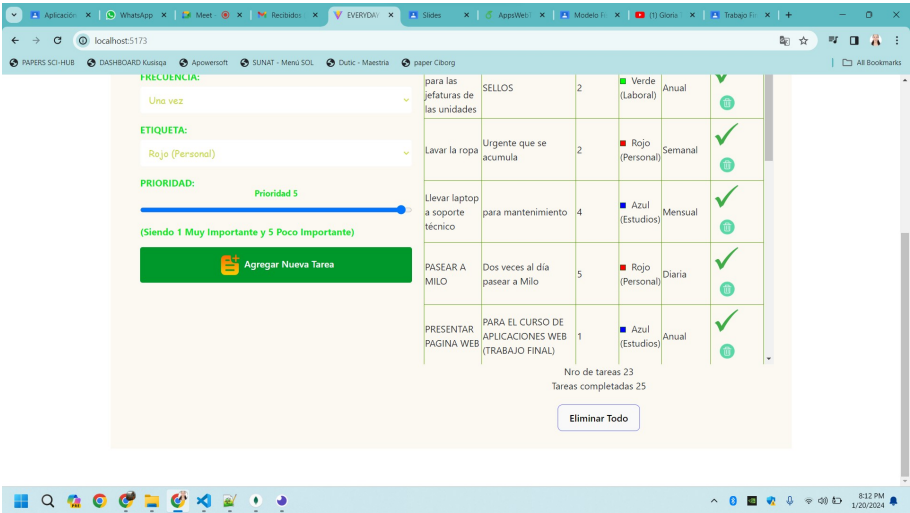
Aplicación | WhatsApp | Meet - | Recibidos | EVERYDAY | Slides | AppsWeb | Modelo | (1) Glorix | Trabajo

localhost:5173

PAPERS SCI-HUB | DASHBOARD Kusisqa | Apowersoft | SUNAT - Menú SOL | Dutic - Maestria | paper Ciborg | All Bookmarks

FRECUENCIA:
Una vez

ETIQUETA:
Rojo (Personal)

PRIORIDAD:
Prioridad 5

(Siendo 1 Muy Importante y 5 Poco Importante)

Agregar Nueva Tarea

| | | | | | |
|---|---|---|---|---|---|
| para las jefaturas de las unidades | SELLOS | 2 | Verde (Laboral) | Anual | ✓ |
| Lavar la ropa | Urgente que se acumula | 2 | Rojo (Personal) | Semanal | ✓ |
| Llevar laptop a soporte técnico | para mantenimiento | 4 | Azul (Estudios) | Mensual | ✓ |
| PASEAR A MILO | Dos veces al día pasear a Milo | 5 | Rojo (Personal) | Diaria | ✓ |
| PRESENTAR PAGINA WEB | PARA EL CURSO DE APLICACIONES WEB (TRABAJO FINAL) | 1 | Azul (Estudios) | Anual | ✓ |

Nro de tareas 23
Tareas completadas 25

Eliminar Todo

8:12 PM
1/20/2024